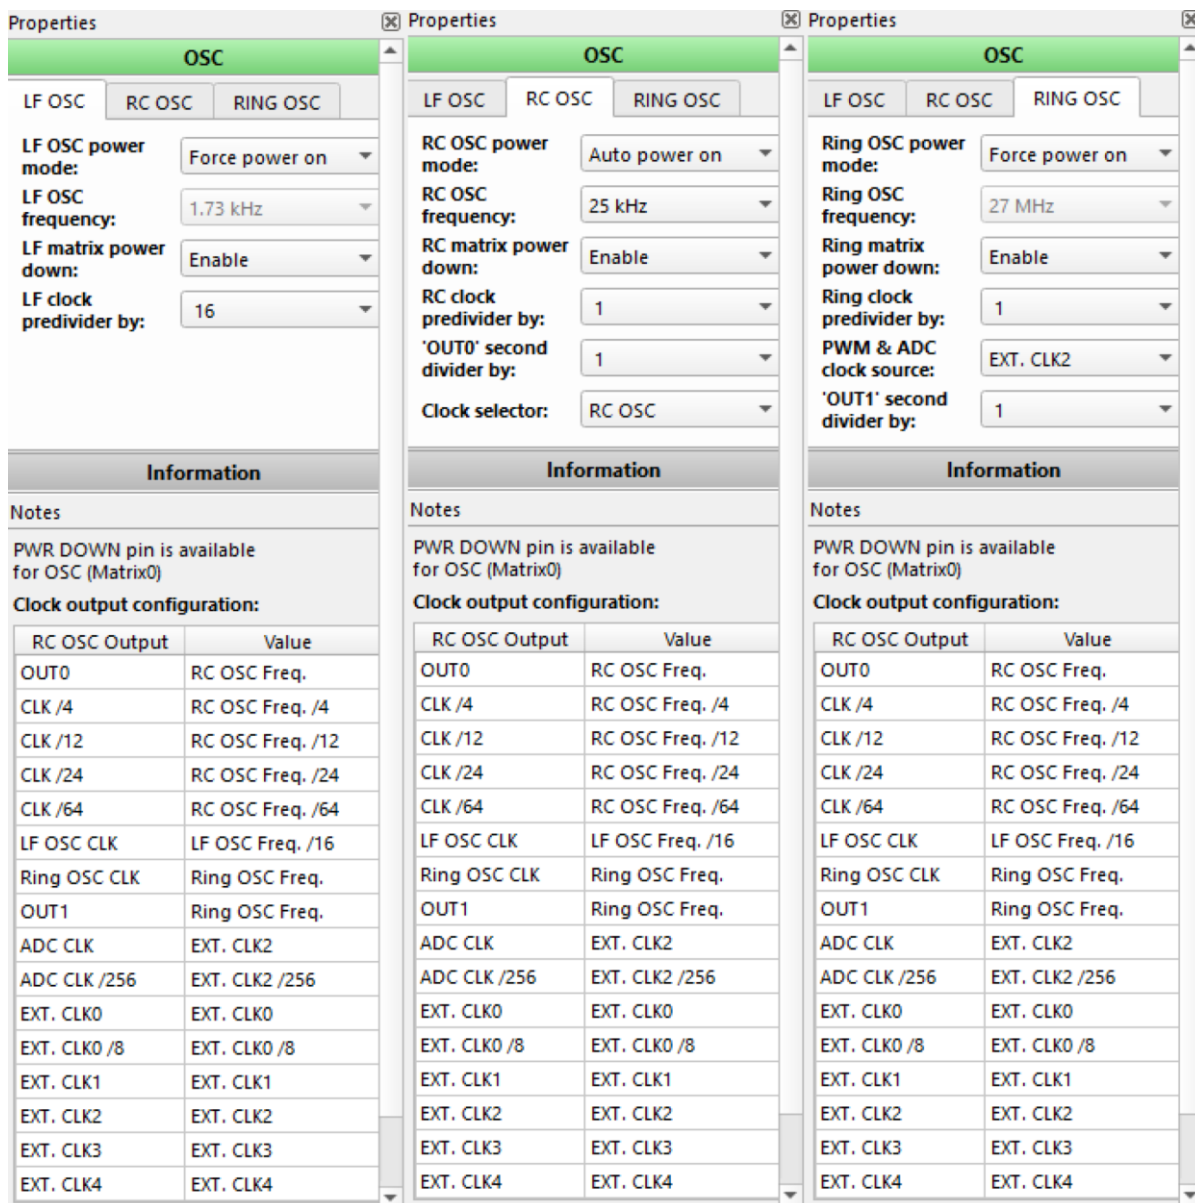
Properties

OSC

LF OSC | RC OSC | RING OSC

LF OSC power mode: Force power on
LF OSC frequency: 1.73 kHz
LF matrix power down: Enable
LF clock predivider by: 16

Information

Notes

PWR DOWN pin is available for OSC (Matrix0)

Clock output configuration:

| RC OSC Output | Value |
|---|---|
| OUT0 | RC OSC Freq. |
| CLK /4 | RC OSC Freq. /4 |
| CLK /12 | RC OSC Freq. /12 |
| CLK /24 | RC OSC Freq. /24 |
| CLK /64 | RC OSC Freq. /64 |
| LF OSC CLK | LF OSC Freq. /16 |
| Ring OSC CLK | Ring OSC Freq. |
| OUT1 | Ring OSC Freq. |
| ADC CLK | EXT. CLK2 |
| ADC CLK /256 | EXT. CLK2 /256 |
| EXT. CLK0 | EXT. CLK0 |
| EXT. CLK0 /8 | EXT. CLK0 /8 |
| EXT. CLK1 | EXT. CLK1 |
| EXT. CLK2 | EXT. CLK2 |
| EXT. CLK3 | EXT. CLK3 |
| EXT. CLK4 | EXT. CLK4 |

Properties

OSC

LF OSC | RC OSC | RING OSC

RC OSC power mode: Auto power on
RC OSC frequency: 25 kHz
RC matrix power down: Enable
RC clock predivider by: 1
'OUT0' second divider by: 1
Clock selector: RC OSC

Information

Notes

PWR DOWN pin is available for OSC (Matrix0)

Clock output configuration:

| RC OSC Output | Value |
|---|---|
| OUT0 | RC OSC Freq. |
| CLK /4 | RC OSC Freq. /4 |
| CLK /12 | RC OSC Freq. /12 |
| CLK /24 | RC OSC Freq. /24 |
| CLK /64 | RC OSC Freq. /64 |
| LF OSC CLK | LF OSC Freq. /16 |
| Ring OSC CLK | Ring OSC Freq. |
| OUT1 | Ring OSC Freq. |
| ADC CLK | EXT. CLK2 |
| ADC CLK /256 | EXT. CLK2 /256 |
| EXT. CLK0 | EXT. CLK0 |
| EXT. CLK0 /8 | EXT. CLK0 /8 |
| EXT. CLK1 | EXT. CLK1 |
| EXT. CLK2 | EXT. CLK2 |
| EXT. CLK3 | EXT. CLK3 |
| EXT. CLK4 | EXT. CLK4 |

Properties

OSC

LF OSC | RC OSC | RING OSC

Ring OSC power mode: Force power on
Ring OSC frequency: 27 MHz
Ring matrix power down: Enable
Ring clock predivider by: 1
PWM & ADC clock source: EXT. CLK2
'OUT1' second divider by: 1

Information

Notes

PWR DOWN pin is available for OSC (Matrix0)

Clock output configuration:

| RC OSC Output | Value |
|---|---|
| OUT0 | RC OSC Freq. |
| CLK /4 | RC OSC Freq. /4 |
| CLK /12 | RC OSC Freq. /12 |
| CLK /24 | RC OSC Freq. /24 |
| CLK /64 | RC OSC Freq. /64 |
| LF OSC CLK | LF OSC Freq. /16 |
| Ring OSC CLK | Ring OSC Freq. |
| OUT1 | Ring OSC Freq. |
| ADC CLK | EXT. CLK2 |
| ADC CLK /256 | EXT. CLK2 /256 |
| EXT. CLK0 | EXT. CLK0 |
| EXT. CLK0 /8 | EXT. CLK0 /8 |
| EXT. CLK1 | EXT. CLK1 |
| EXT. CLK2 | EXT. CLK2 |
| EXT. CLK3 | EXT. CLK3 |
| EXT. CLK4 | EXT. CLK4 |